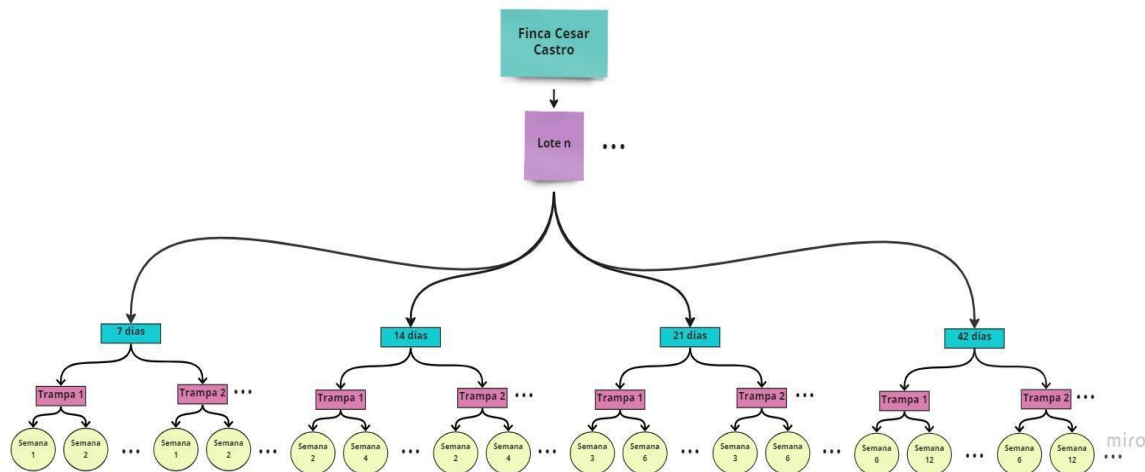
Finca Cesar Castro

Lote n

...

7 días

Trampa 1

Semana 1

Semana 2

...

Trampa 2 ...

Semana 1

Semana 2

...

14 días

Trampa 1

Semana 2

Semana 4

...

Trampa 2 ...

Semana 2

Semana 4

...

21 días

Trampa 1

Semana 3

Semana 6

...

Trampa 2 ...

Semana 3

Semana 6

...

42 días

Trampa 1

Semana 6

Semana 12

...

Trampa 2 ...

Semana 6

Semana 12

...

miro